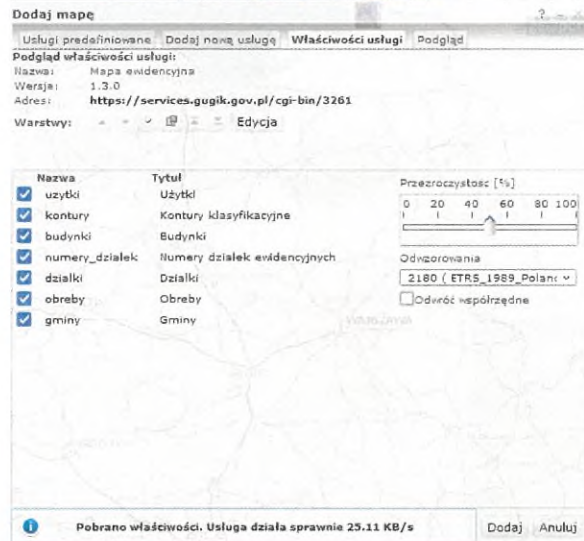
Dodaj mapę

Usługi predefiniowane | Dodaj nową usługę | Właściwości usługi | Podgląd

Podgląd właściwości usługi:
Nazwa: Mapa ewidencyjna
Wersja: 1.3.0
Adres: https://services.gugik.gov.pl/cgi-bin/3261

Warstwy: Edycja

| Nazwa | Tytuł |
|---|---|
| uzytki | Użytki |
| kontury | Kontury klasyfikacyjne |
| budynki | Budynki |
| numery_dzialek | Numery działek ewidencyjnych |
| dzialki | Działki |
| obreby | Obręby |
| gminy | Gminy |

Przezroczystość [%]
0 20 40 60 80 100

Odwzorowania
2180 ( ETRS_1989_Polan

Odwróć współrzędne

Pobrano właściwości. Usługa działa sprawnie 25.11 KB/s

Dodaj Anuluj